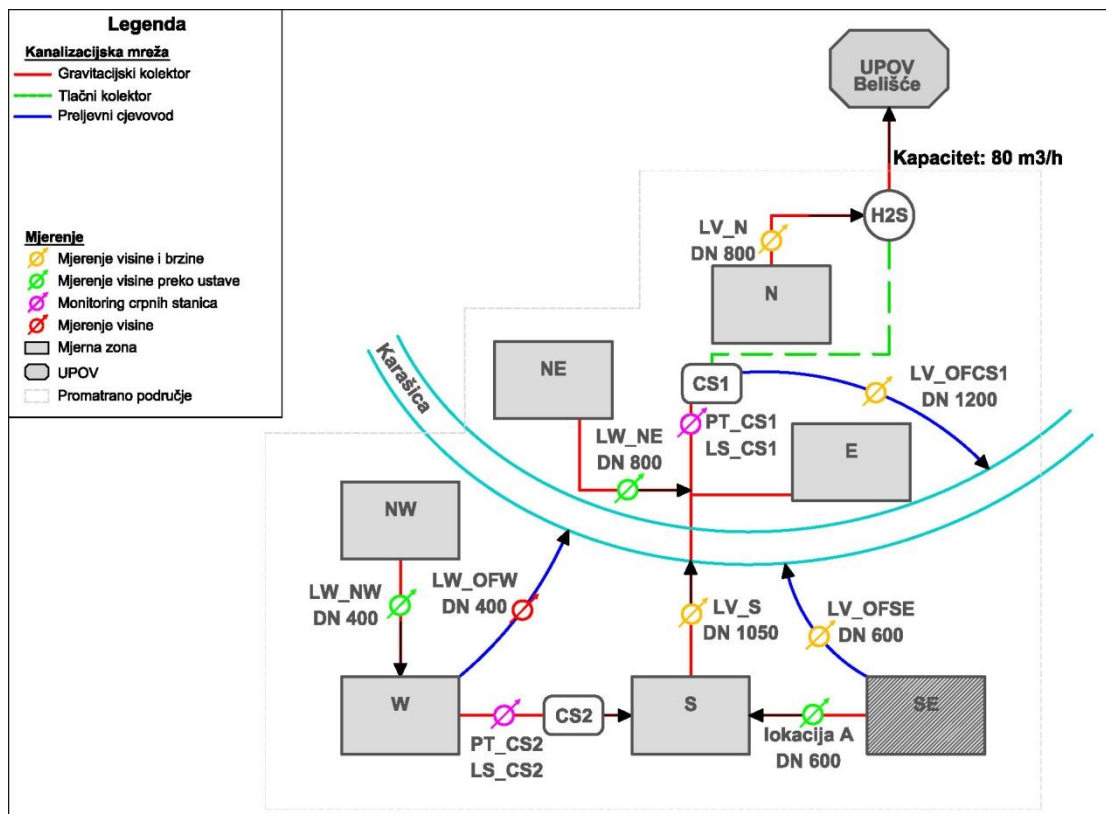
Legenda

Kanalizacijska mreža
Gravitacijski kolektor
Tlačni kolektor
Preljevni cjevovod

Mjerenje
Mjerenje visine i brzine
Mjerenje visine preko ustave
Monitoring crpnih stanica
Mjerenje visine
Mjerna zona
UPOV
Promatrano područje

UPOV Belišće

Kapacitet: 80 m3/h

H2S

LV_N
DN 800

N

Karašica

NE

CS1

LV_OFCS1
DN 1200

PT_CS1
LS_CS1

LW_NE
DN 800

E

NW

LW_NW
DN 400

LW_OFW
DN 400

LV_S
DN 1050

LV_OFSE
DN 600

W

CS2

S

SE

PT_CS2
LS_CS2

lokacija A
DN 600